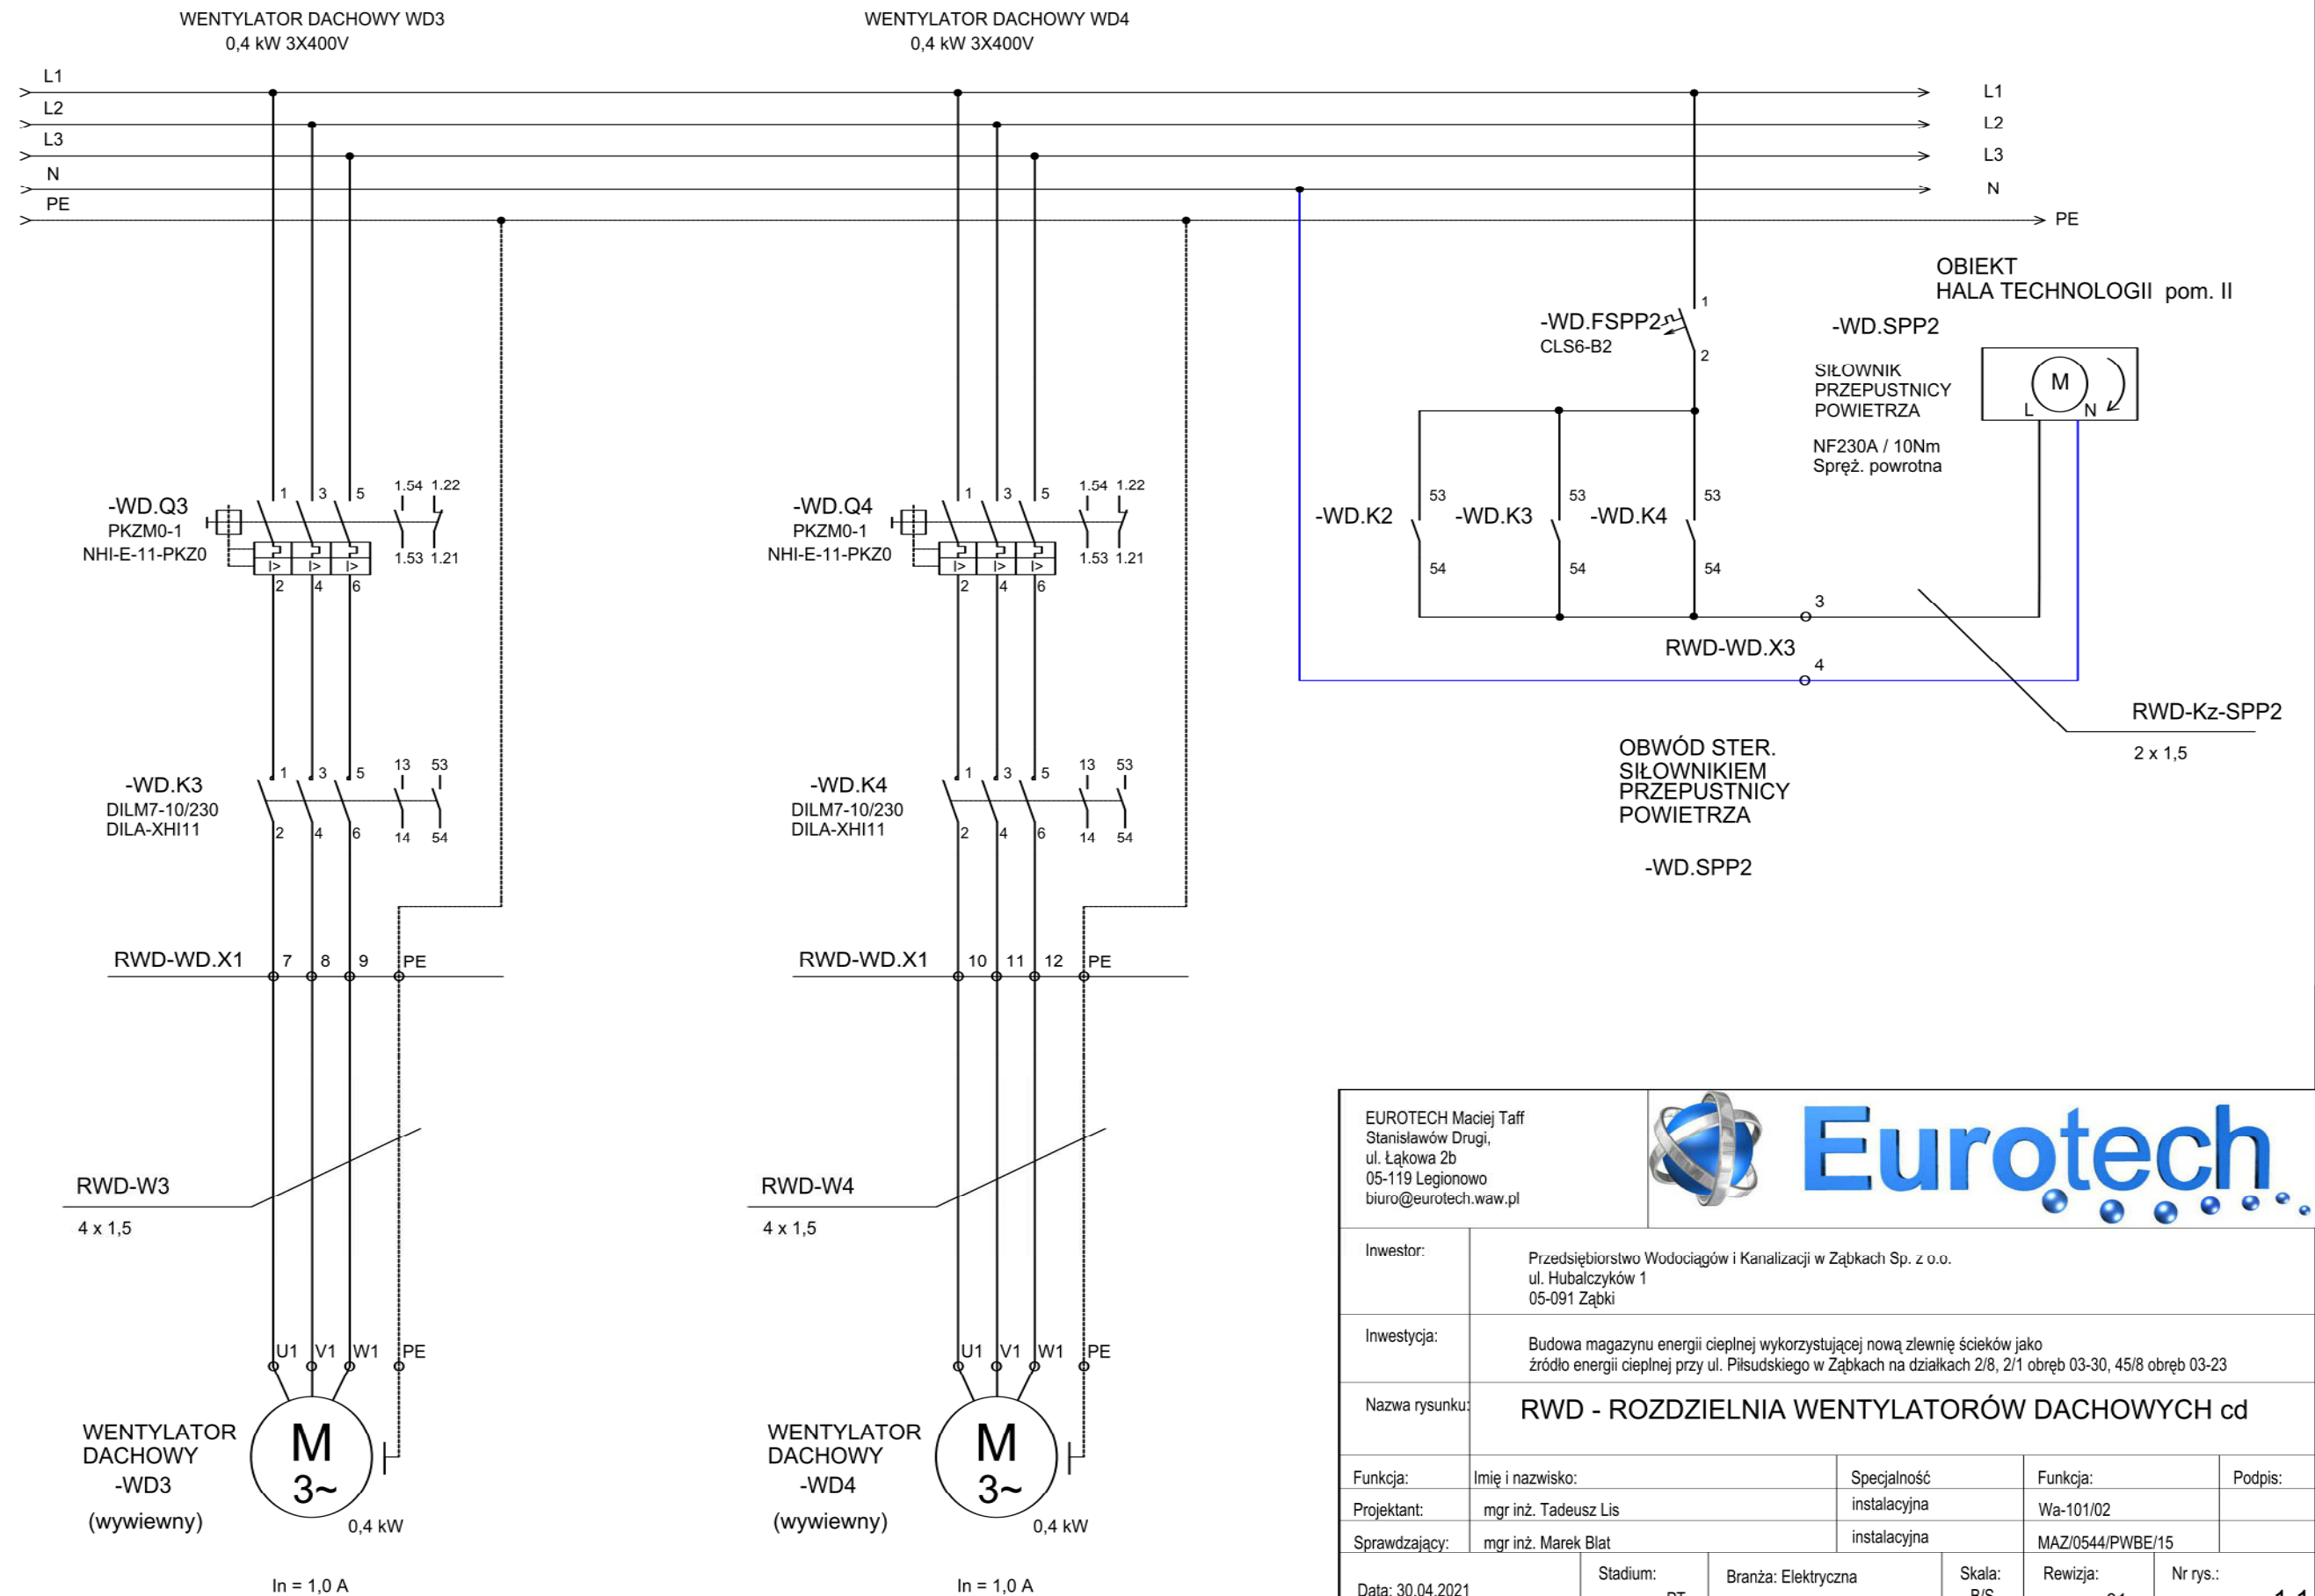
WENTYLATOR DACHOWY WD3
0,4 kW 3X400V

WENTYLATOR DACHOWY WD4
0,4 kW 3X400V

L1
L2
L3
N
PE

L1
L2
L3
N
PE

OBIEKT
HALA TECHNOLOGII pom. II

-WD.FSPP2
CLS6-B2
1
2

-WD.SPP2

SIŁOWNIK
PRZEPUSTNICY
POWIETRZA

M
L N

NF230A / 10Nm
Spręż. powrotna

-WD.Q3
PKZM0-1
NHI-E-11-PKZ0
1 3 5 1.54 1.22
2 4 6 1.53 1.21

-WD.Q4
PKZM0-1
NHI-E-11-PKZ0
1 3 5 1.54 1.22
2 4 6 1.53 1.21

-WD.K2 53 54
-WD.K3 53 54
-WD.K4 53 54

3
RWD-WD.X3
4

RWD-Kz-SPP2
2 x 1,5

OBWÓD STER.
SIŁOWNIKIEM
PRZEPUSTNICY
POWIETRZA

-WD.SPP2

-WD.K3
DILM7-10/230
DILA-XHI11
1 3 5 13 53
2 4 6 14 54

-WD.K4
DILM7-10/230
DILA-XHI11
1 3 5 13 53
2 4 6 14 54

RWD-WD.X1 7 8 9 PE

RWD-WD.X1 10 11 12 PE

RWD-W3
4 x 1,5

RWD-W4
4 x 1,5

U1 V1 W1 PE

U1 V1 W1 PE

WENTYLATOR
DACHOWY
-WD3
(wywiewny)
M
3~
0,4 kW

WENTYLATOR
DACHOWY
-WD4
(wywiewny)
M
3~
0,4 kW

In = 1,0 A

In = 1,0 A

EUROTECH Maciej Taff
Stanisławów Drugi,
ul. Łąkowa 2b
05-119 Legionowo
biuro@eurotech.waw.pl

Eurotech

Inwestor:
Przedsiębiorstwo Wodociągów i Kanalizacji w Ząbkach Sp. z o.o.
ul. Hubalczyków 1
05-091 Ząbki

Inwestycja:
Budowa magazynu energii cieplnej wykorzystującej nową zlewnię ścieków jako źródło energii cieplnej przy ul. Piłsudskiego w Ząbkach na działkach 2/8, 2/1 obręb 03-30, 45/8 obręb 03-23

Nazwa rysunku:
RWD - ROZDZIELNIA WENTYLATORÓW DACHOWYCH cd

| Funkcja: | Imię i nazwisko: | Specjalność | Funkcja: | Podpis: |
|---|---|---|---|---|
| Projektant: | mgr inż. Tadeusz Lis | instalacyjna | Wa-101/02 | |
| Sprawdzający: | mgr inż. Marek Blat | instalacyjna | MAZ/0544/PWBE/15 | |

Data: 30.04.2021
Stadium: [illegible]
Branża: Elektryczna
Skala: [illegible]
Rewizja: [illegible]
Nr rys.: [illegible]